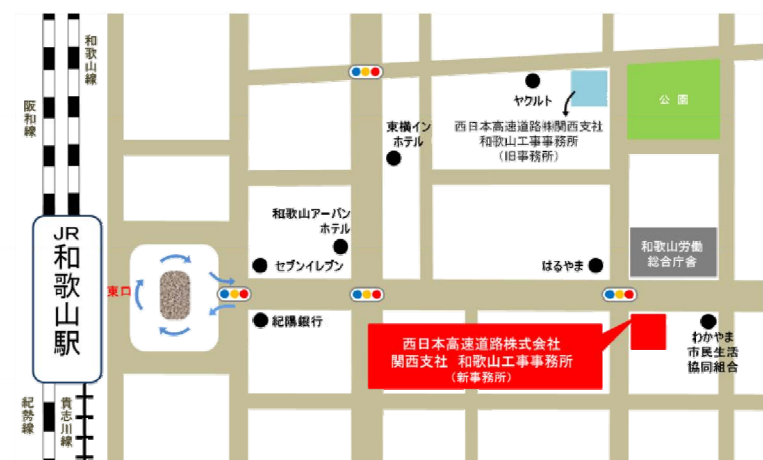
和歌山線

阪和線

JR
和歌山駅

紀勢線

貴志川線

東口

ヤクルト

西日本高速道路㈱関西支社
和歌山工事事務所
（旧事務所）

公園

東横イン
ホテル

和歌山アーバン
ホテル

セブンイレブン

紀陽銀行

はるやま

和歌山労働
総合庁舎

西日本高速道路株式会社
関西支社 和歌山工事事務所
（新事務所）

わかやま
市民生活
協同組合